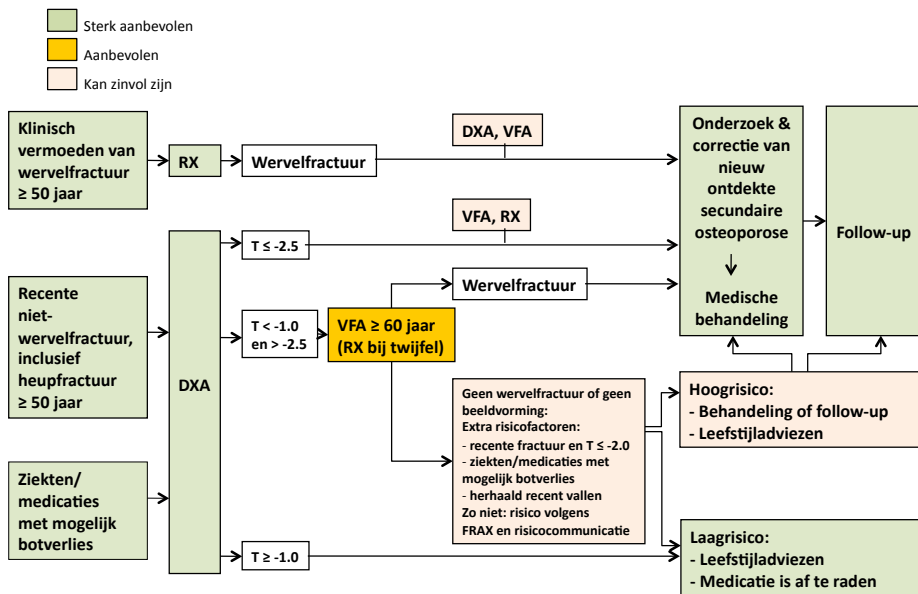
Sterk aanbevolen
Aanbevolen
Kan zinvol zijn

Klinisch vermoeden van wervelfractuur ≥ 50 jaar

RX

Wervelfractuur

DXA, VFA

Onderzoek & correctie van nieuw ontdekte secundaire osteoporose

Medische behandeling

Follow-up

VFA, RX

T ≤ -2.5

Recente niet-wervelfractuur, inclusief heupfractuur ≥ 50 jaar

DXA

Wervelfractuur

T < -1.0 en > -2.5

VFA ≥ 60 jaar (RX bij twijfel)

Geen wervelfractuur of geen beeldvorming:
Extra risicofactoren:
- recente fractuur en T ≤ -2.0
- ziekten/medicaties met mogelijk botverlies
- herhaald recent vallen
Zo niet: risico volgens FRAX en risicocommunicatie

Hoogrisico:
- Behandeling of follow-up
- Leefstijladviezen

Ziekten/ medicaties met mogelijk botverlies

T ≥ -1.0

Laagrisico:
- Leefstijladviezen
- Medicatie is af te raden